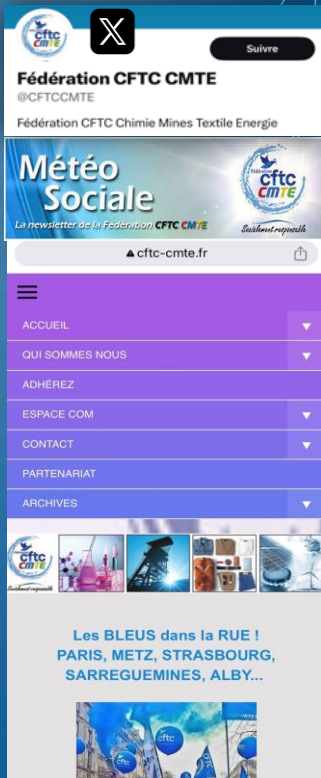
cftc CMTE

Suivre

Fédération CFTC CMTE
@CFTCCMTE

Fédération CFTC Chimie Mines Textile Energie

Météo Sociale
La newsletter de la Fédération CFTC CMTE

Fédération cftc CMTE Socialement responsable

cftc-cmte.fr

ACCUEIL
QUI SOMMES NOUS
ADHÉREZ
ESPACE COM
CONTACT
PARTENARIAT
ARCHIVES

cftc CMTE Socialement responsable

Les BLEUS dans la RUE !
PARIS, METZ, STRASBOURG, SARREGUEMINES, ALBY...

cftc